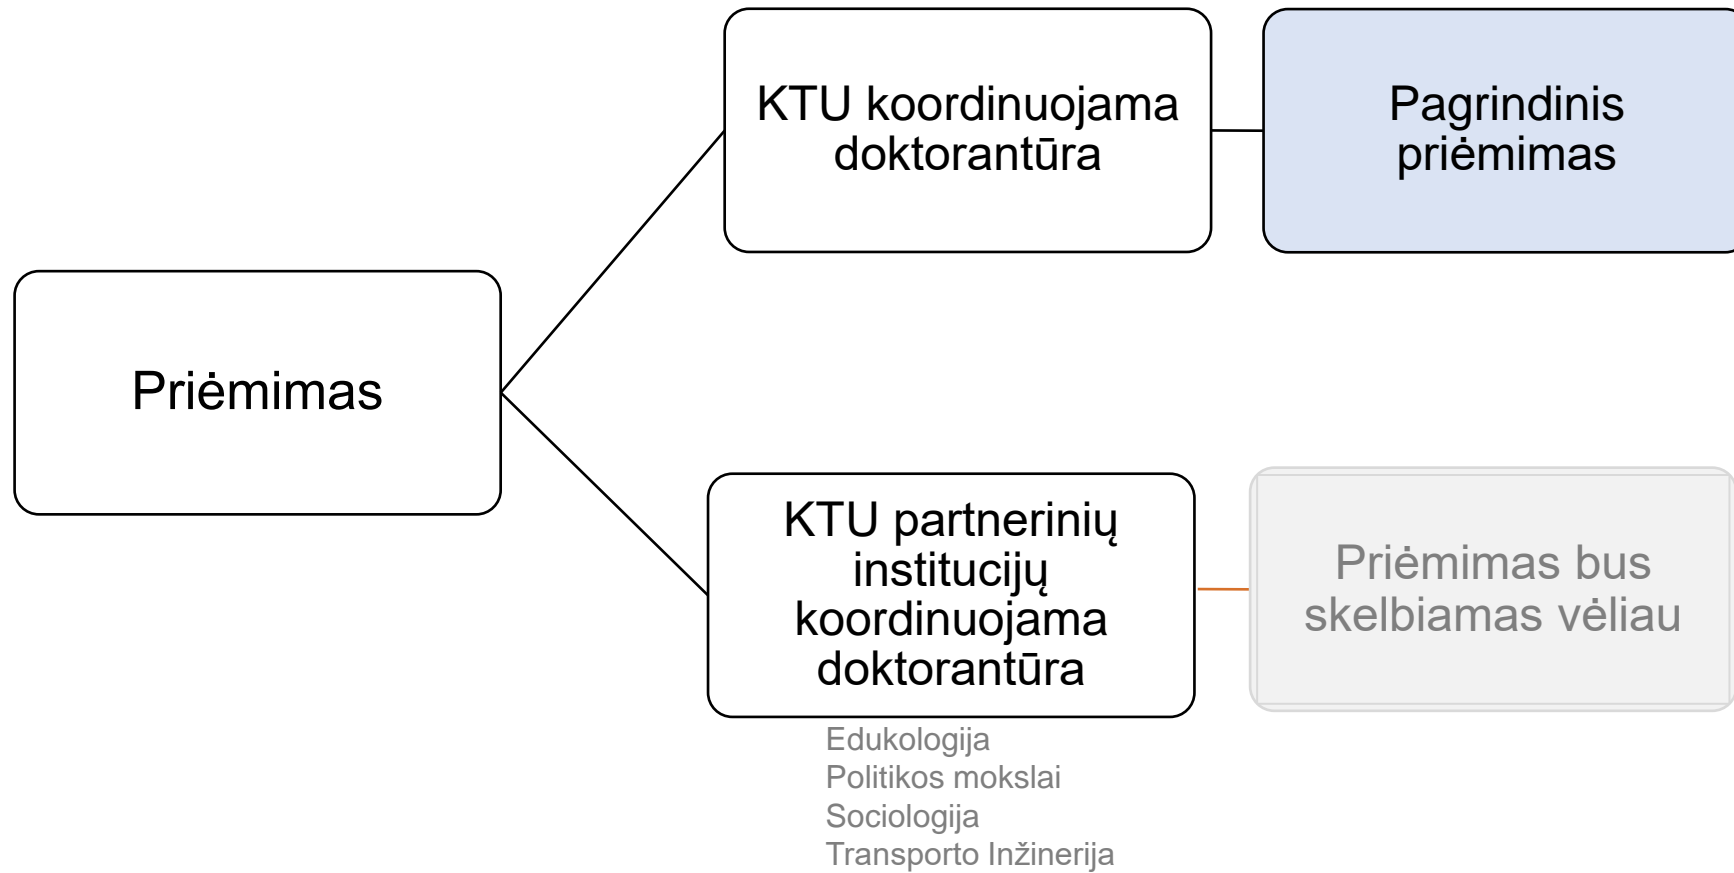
Priėmimas

KTU koordinuojama doktorantūra

Pagrindinis priėmimas

KTU partnerinių institucijų koordinuojama doktorantūra

Priėmimas bus skelbiamas vėliau

Edukologija
Politikos mokslai
Sociologija
Transporto Inžinerija